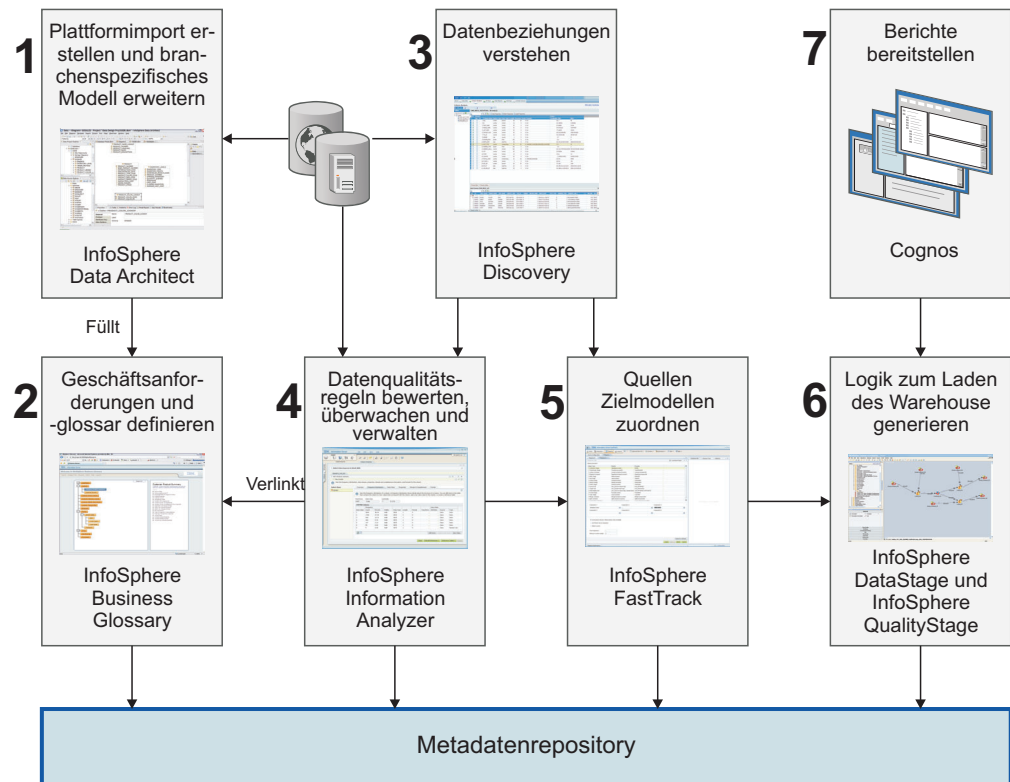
1
Plattformimport erstellen und branchenspezifisches Modell erweitern

InfoSphere Data Architect

3
Datenbeziehungen verstehen

InfoSphere Discovery

7
Berichte bereitstellen

Cognos

Füllt

2
Geschäftsanforderungen und -glossar definieren

InfoSphere Business Glossary

Verlinkt

4
Datenqualitätsregeln bewerten, überwachen und verwalten

InfoSphere Information Analyzer

5
Quellen Zielmodellen zuordnen

InfoSphere FastTrack

6
Logik zum Laden des Warehouse generieren

InfoSphere DataStage und InfoSphere QualityStage

Metadatenrepository